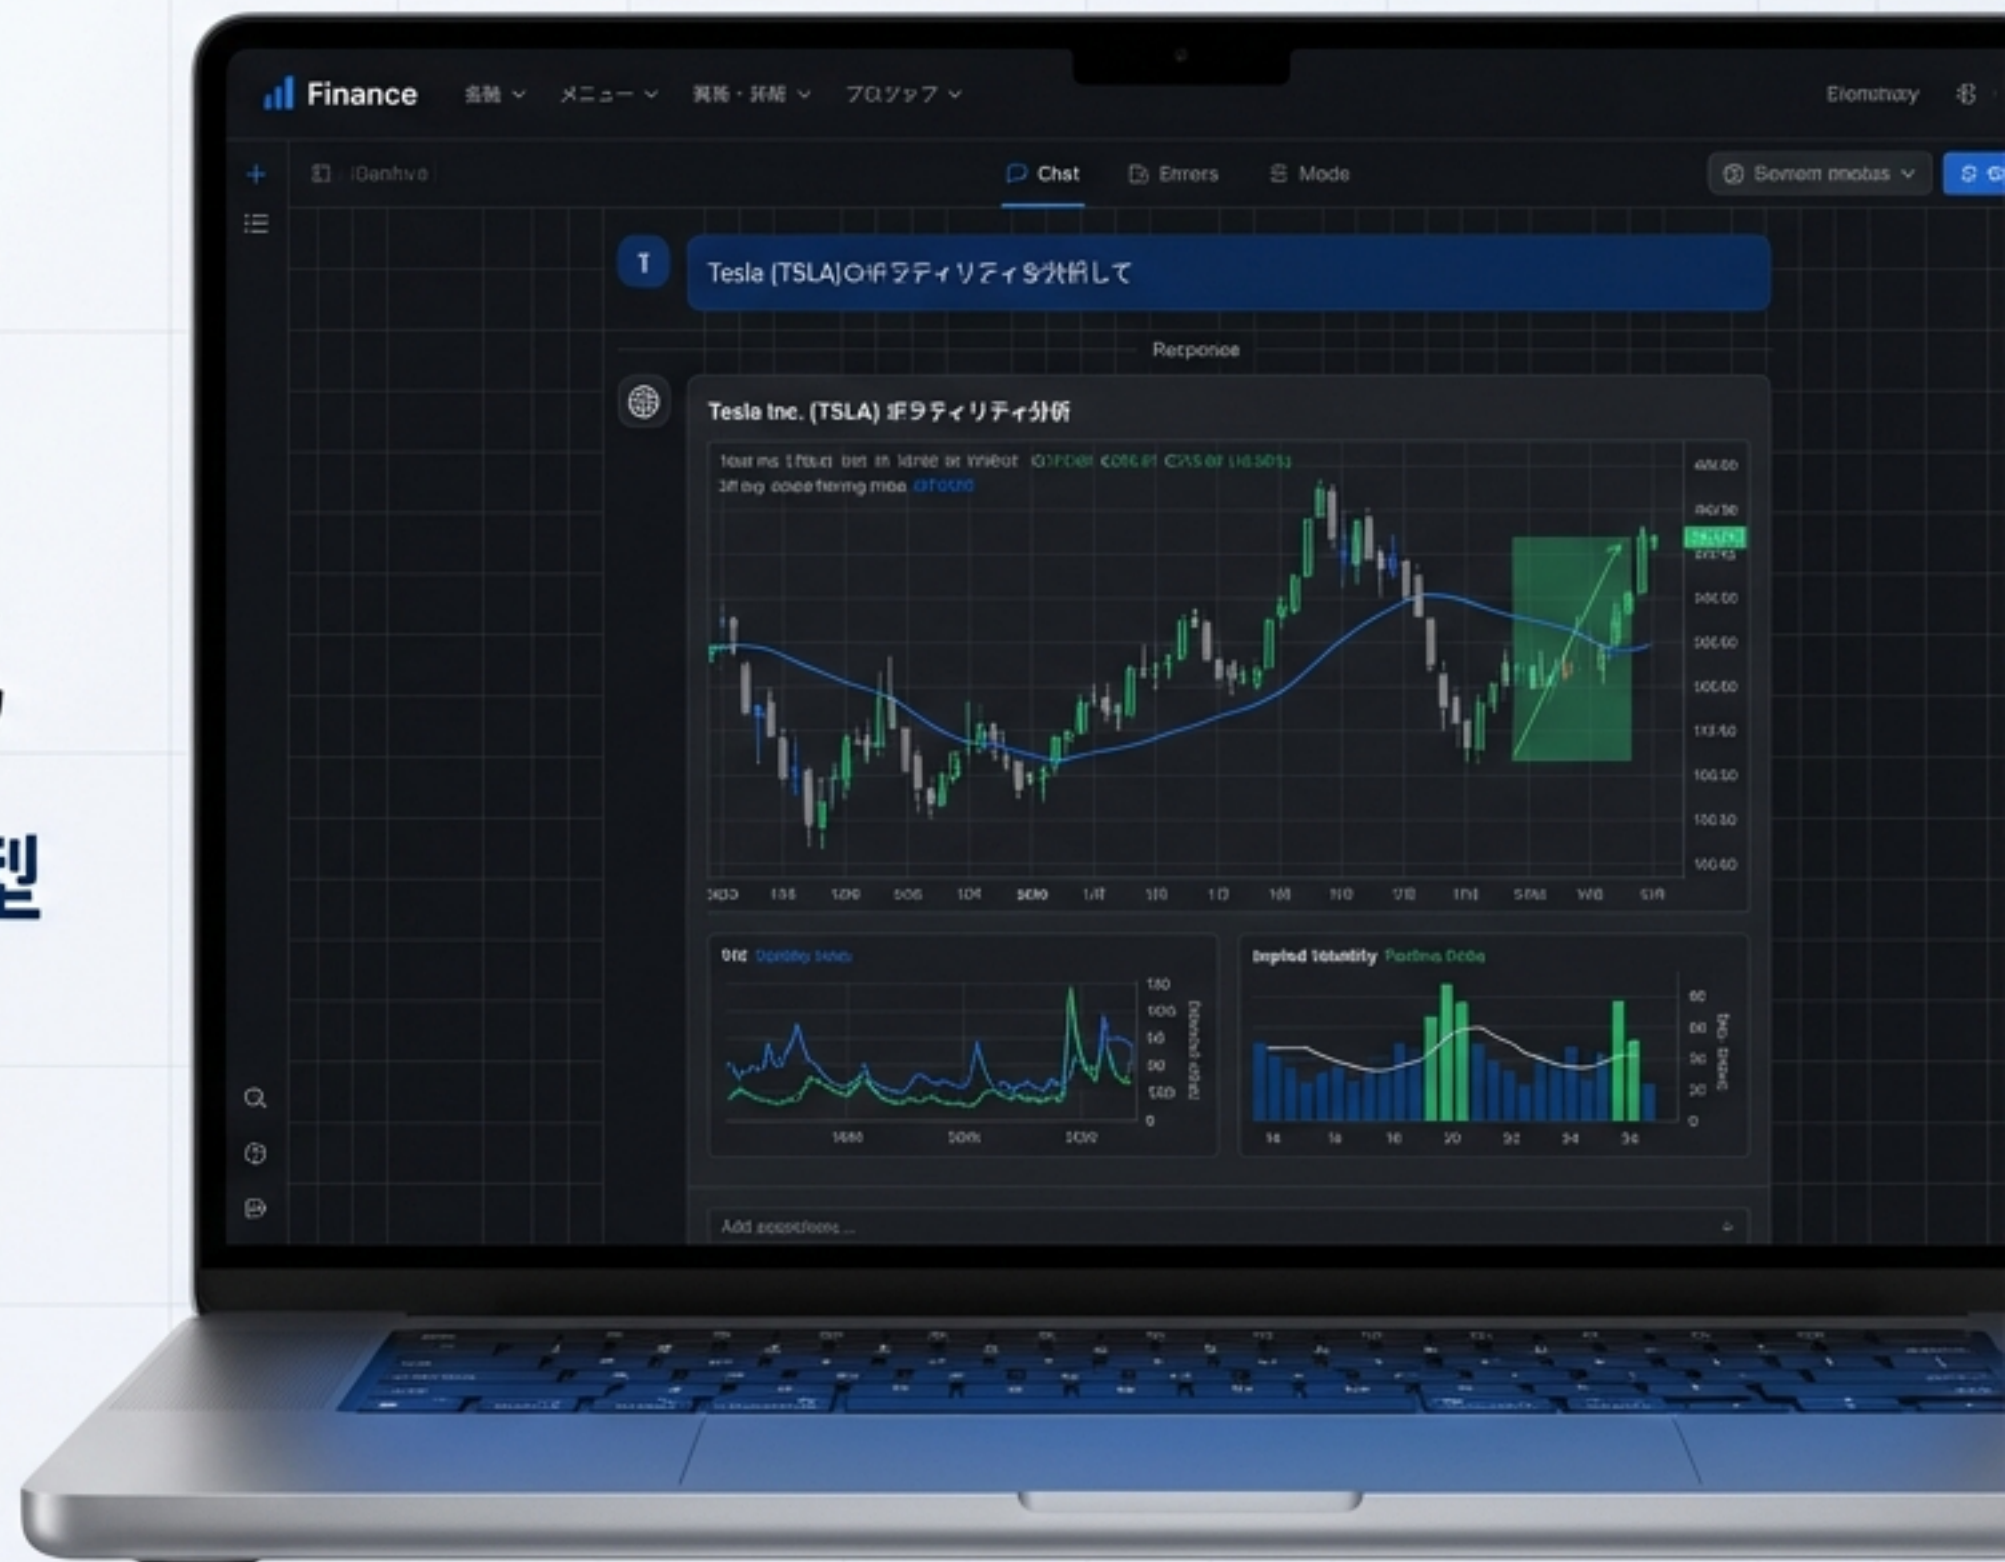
Finance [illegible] メニュー 実務・分析 プロツップ Eromtnay

iGanhva Chat Errners Mode Somem pnotas

T

Tesla (TSLA)のボラティリティを分析して

Retponee

Tesla Inc. (TSLA) ボラティリティ分析

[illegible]

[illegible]

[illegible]

Implied Volatility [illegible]

Add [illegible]...